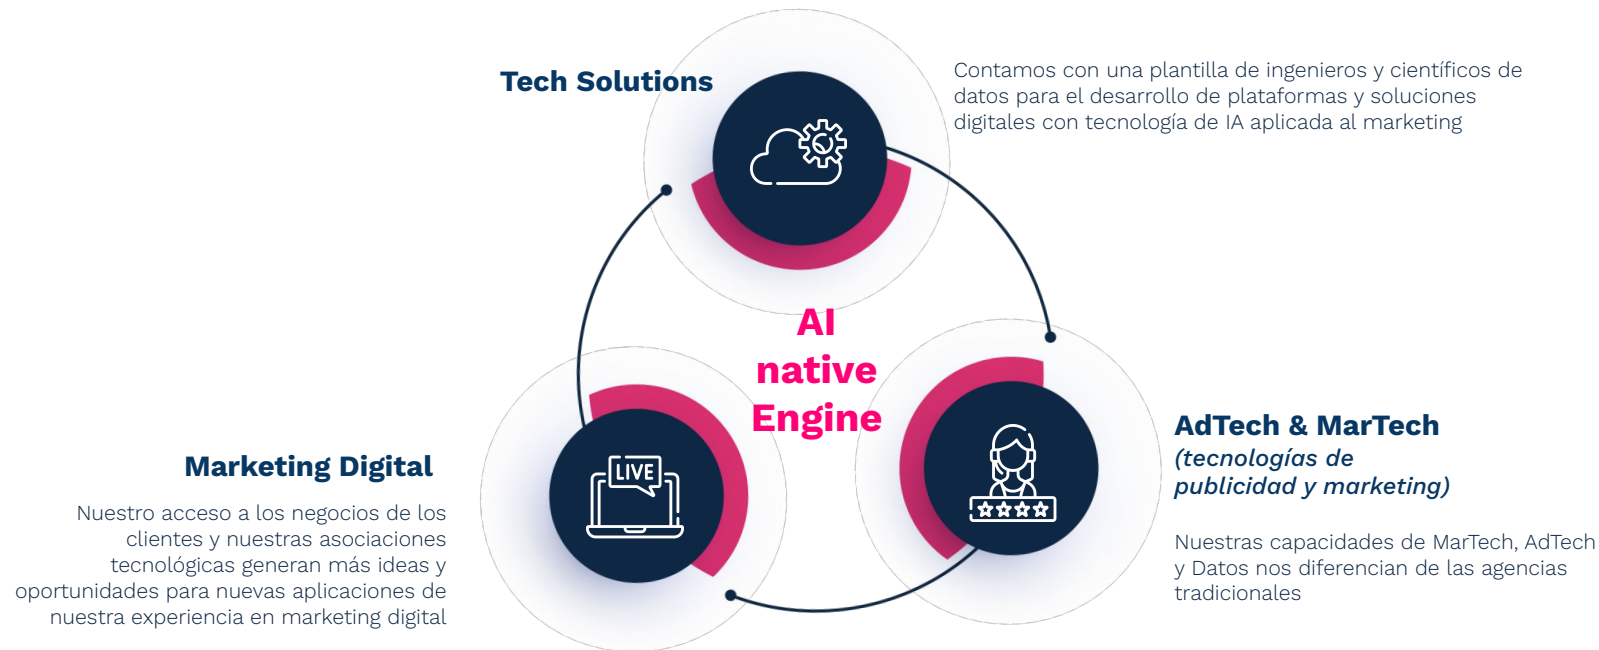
Tech Solutions

Contamos con una plantilla de ingenieros y científicos de datos para el desarrollo de plataformas y soluciones digitales con tecnología de IA aplicada al marketing

AI native Engine

LIVE

Marketing Digital

Nuestro acceso a los negocios de los clientes y nuestras asociaciones tecnológicas generan más ideas y oportunidades para nuevas aplicaciones de nuestra experiencia en marketing digital

AdTech & MarTech
(tecnologías de publicidad y marketing)

Nuestras capacidades de MarTech, AdTech y Datos nos diferencian de las agencias tradicionales